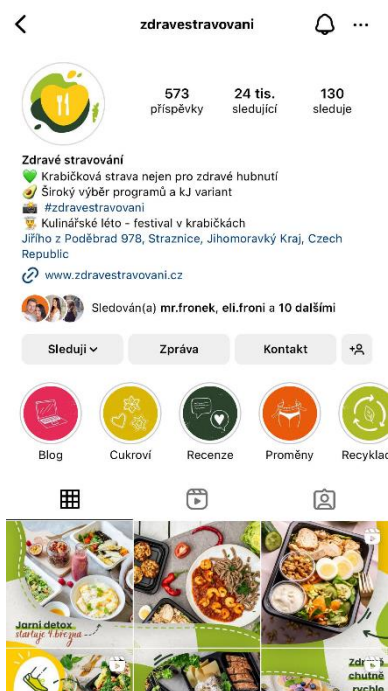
zdravestravovani

573 příspěvky
24 tis. sledující
130 sleduje

Zdravé stravování
💚 Krabičková strava nejen pro zdravé hubnutí
🥑 Široký výběr programů a kJ variant
📸 #zdravestravovani
👨‍🍳 Kulinářské léto - festival v krabičkách
Jiřího z Poděbrad 978, Straznice, Jihomoravký Kraj, Czech Republic
www.zdravestravovani.cz

Sledován(a) mr.fronek, eli.froni a 10 dalšími

Sleduji
Zpráva
Kontakt

Blog
Cukroví
Recenze
Proměny
Recyklac

Jarní detox startuje 4. března

Zdr chutn rychle